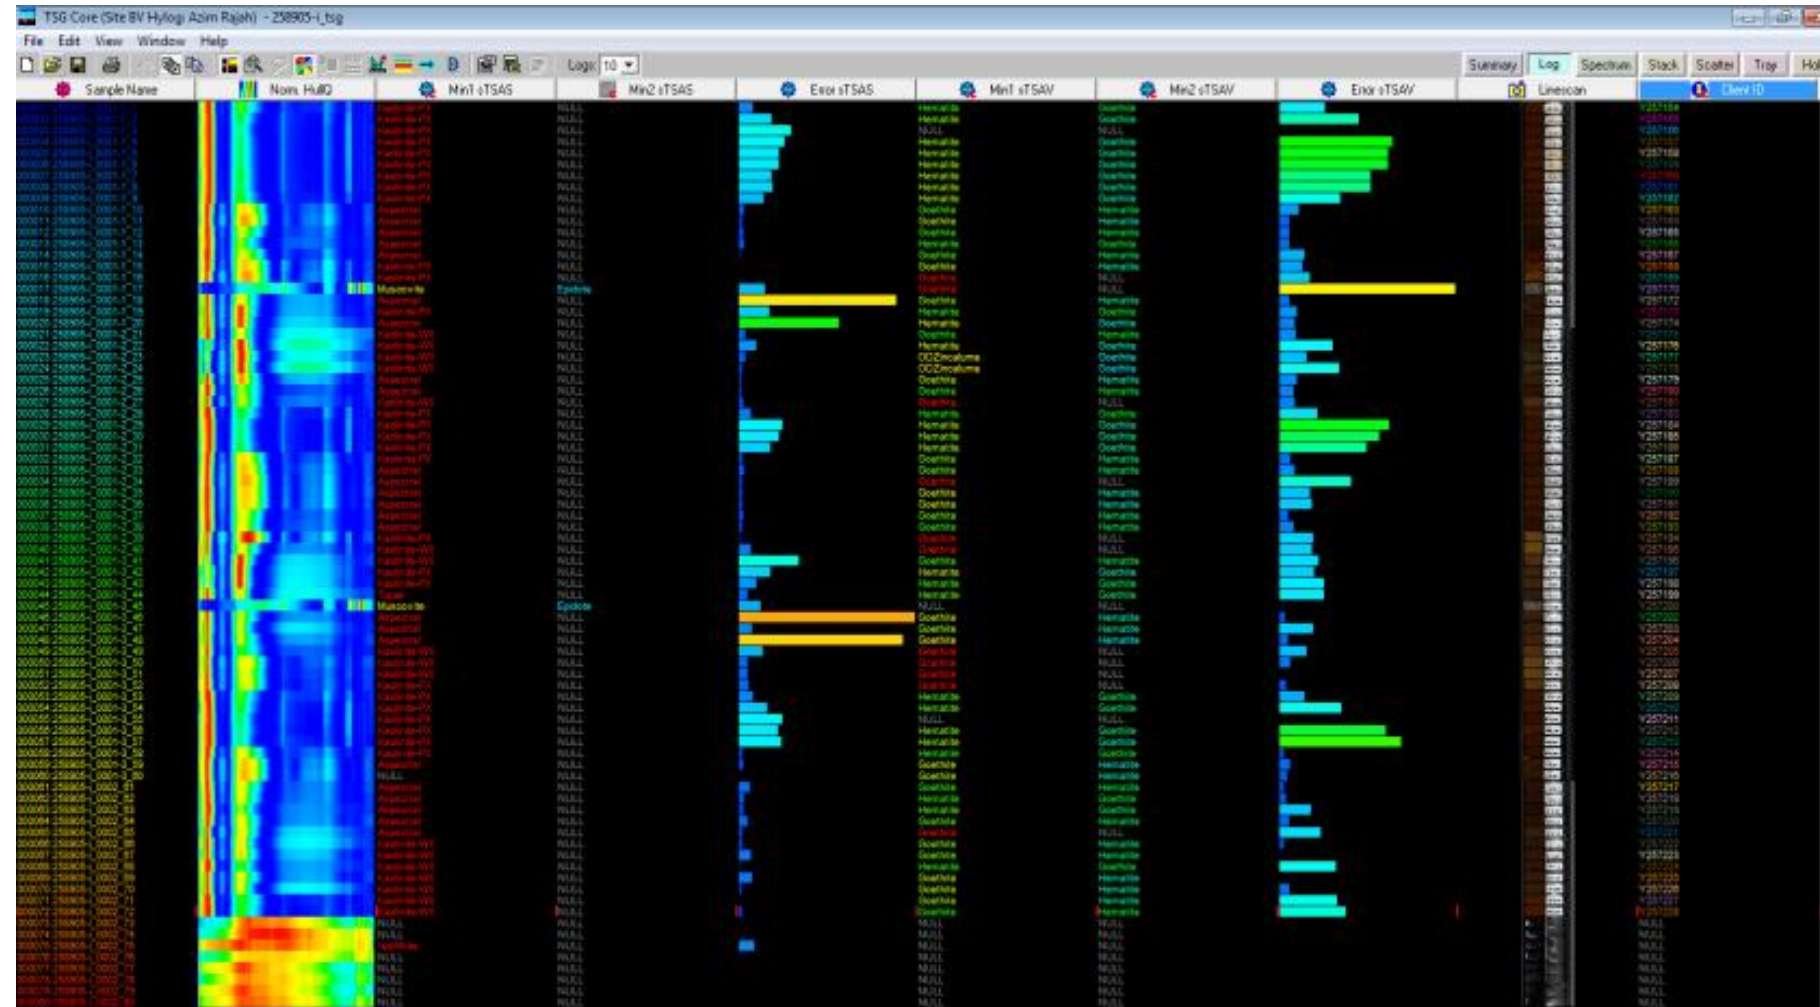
TSG Core (Site BV Hylogi Azim Rajah) - 258905-i_tsg

File Edit View Window Help

Logs: 10

Summary Log Spectrum Stack Scatter Tray Hol

| Sample Name | Norm. HullQ | Min1 sTSAS | Min2 sTSAS | Error sTSAS | Min1 sTSAV | Min2 sTSAV | Error sTSAV | Linescan | Client ID |
|---|---|---|---|---|---|---|---|---|---|
| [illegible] | | Kaolinite-PX | NULL | | Hematite | Goethite | | | Y257164 |
| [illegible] | | Muscovite | Epidote | | Goethite | NULL | | | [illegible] |
| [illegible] | | Kaolinite-WX | NULL | | OOZincalume | Goethite | | | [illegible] |
| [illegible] | | Muscovite | Epidote | | NULL | NULL | | | Y257199 |
| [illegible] | | Aspectral | NULL | | Goethite | Hematite | | | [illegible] |
| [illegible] | | Kaolinite-WX | NULL | | Goethite | Hematite | | | Y257228 |
| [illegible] | | NULL | NULL | | NULL | NULL | | | NULL |